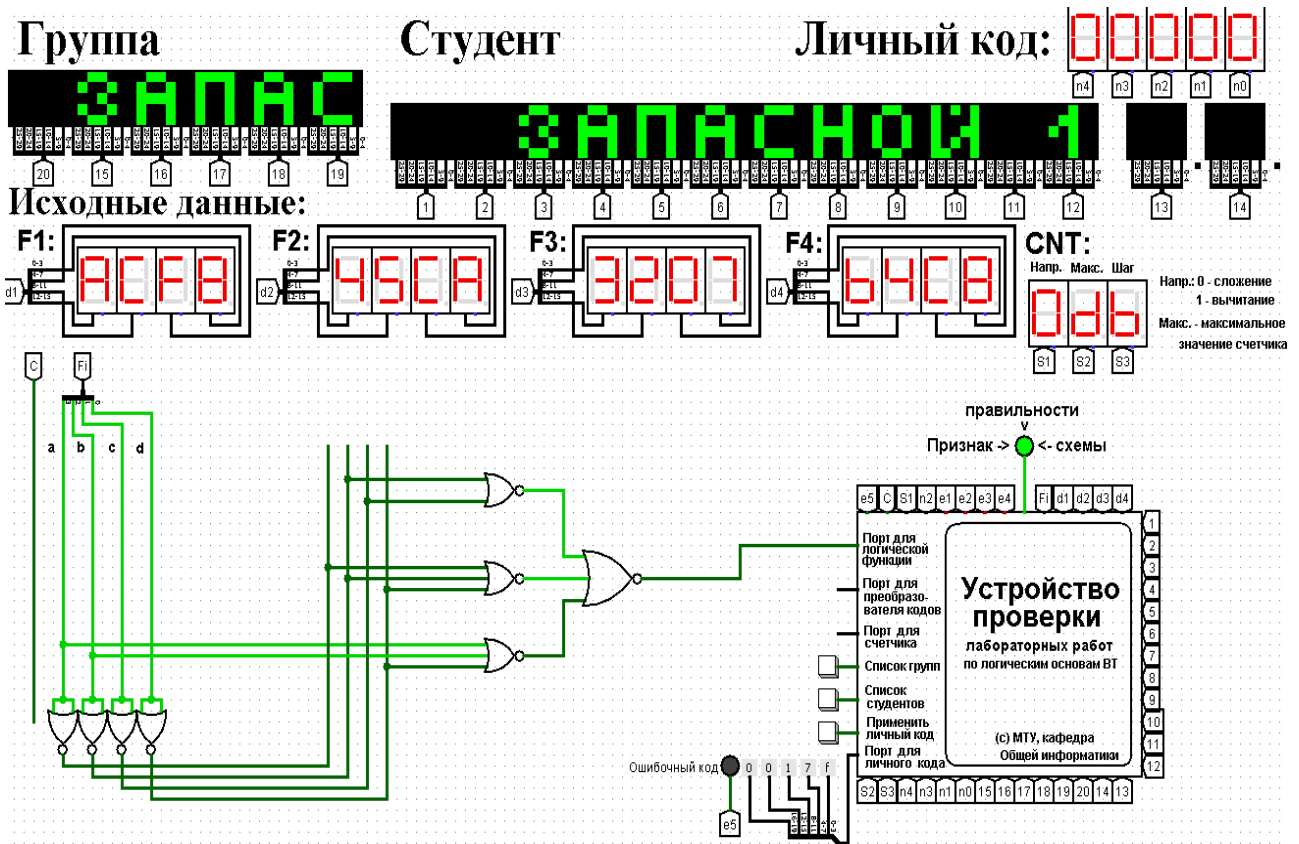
Группа
Студент
Личный код:
00000
n4 n3 n2 n1 n0
ЗАПАС
20 15 16 17 18 19
ЗАПАСНОЙ 1
1 2 3 4 5 6 7 8 9 10 11 12 13 14
Исходные данные:
F1: d1 ACF8
F2: d2 45CA
F3: d3 3207
F4: d4 64C8
CNT:
Напр. Макс. Шаг
0db
S1 S2 S3
Напр.: 0 - сложение
1 - вычитание
Макс. - максимальное значение счетчика
C
Fi
a b c d
правильности
v
Признак -> <- схемы
e5 C S1 n2 e1 e2 e3 e4 Fi d1 d2 d3 d4
Порт для логической функции
Порт для преобразователя кодов
Порт для счетчика
Список групп
Список студентов
Применить личный код
Порт для личного кода
Устройство проверки
лабораторных работ
по логическим основам ВТ
(с) МТУ, кафедра Общей информатики
1 2 3 4 5 6 7 8 9 10 11 12
Ошибочный код 0 0 1 7 f
e5
S2 S3 n4 n3 n1 n0 15 16 17 18 19 20 14 13